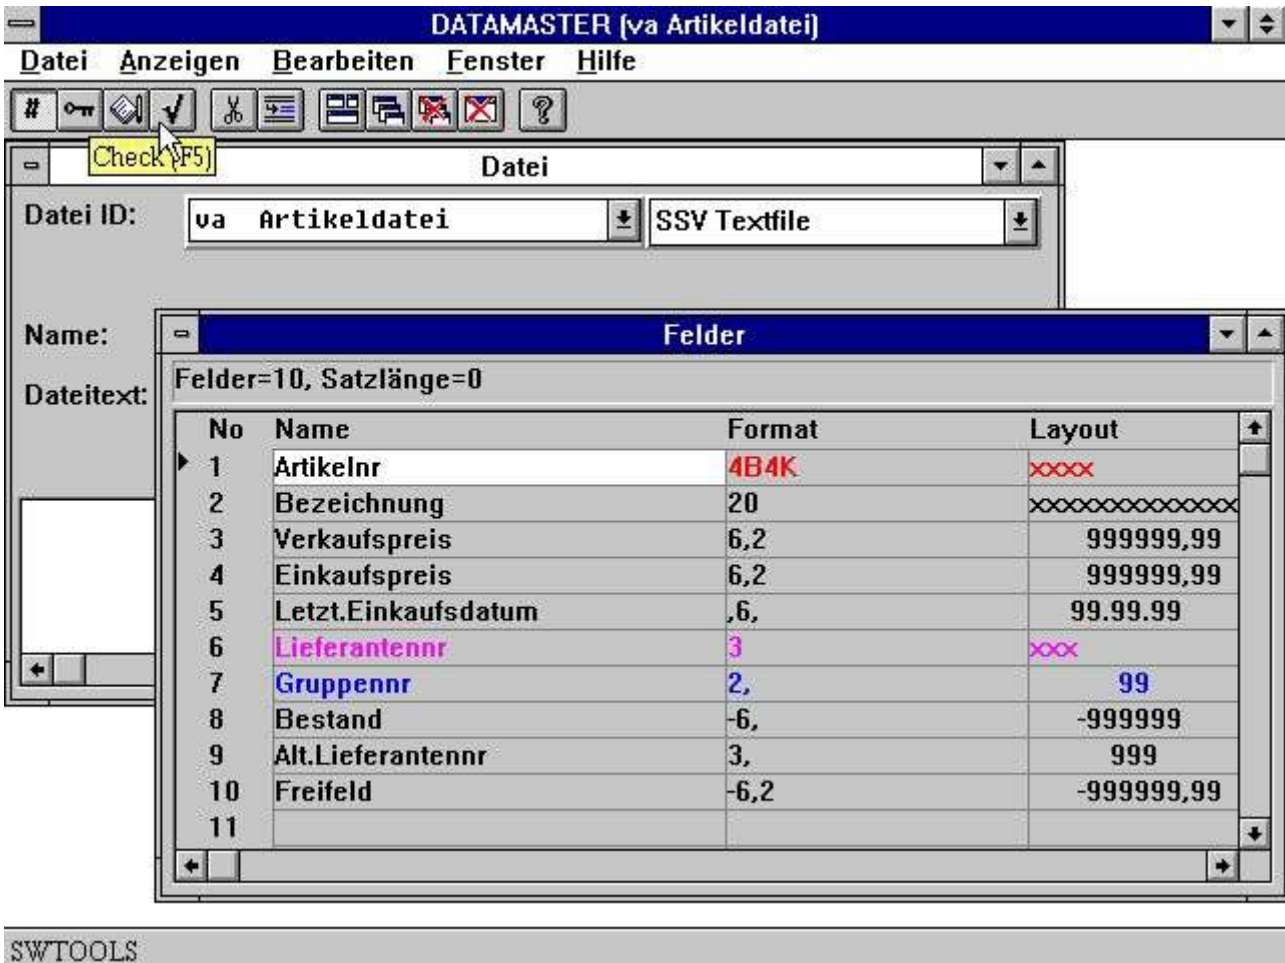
DATAMASTER (va Artikeldatei)

Datei Anzeigen Bearbeiten Fenster Hilfe

#

?

Check (F5)

Datei

Datei ID: va Artikeldatei SSV Textfile

Name:

Dateitext:

Felder

Felder=10, Satzlänge=0

| No | Name | Format | Layout |
|---|---|---|---|
| 1 | Artikelnr | 4B4K | xxxx |
| 2 | Bezeichnung | 20 | xxxxxxxxxxxxx |
| 3 | Verkaufspreis | 6,2 | 999999,99 |
| 4 | Einkaufspreis | 6,2 | 999999,99 |
| 5 | Letzt.Einkaufsdatum | ,6, | 99.99.99 |
| 6 | Lieferantennr | 3 | xxx |
| 7 | Gruppennr | 2, | 99 |
| 8 | Bestand | -6, | -999999 |
| 9 | Alt.Lieferantennr | 3, | 999 |
| 10 | Freifeld | -6,2 | -999999,99 |
| 11 | | | |

SWTOOLS